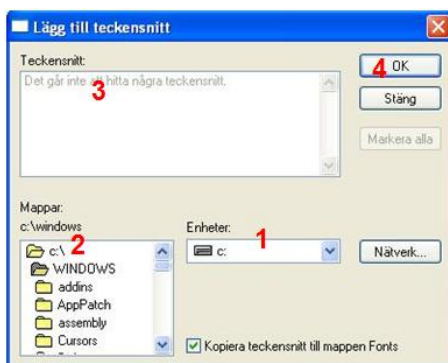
Lägg till teckensnitt

Teckensnitt:
Det går inte att hitta några teckensnitt.
3

4 OK
Stäng
Markera alla

Mappar:
c:\windows
c:\ 2
WINDOWS
addins
AppPatch
assembly
Cursors

Enheter:
c: 1

Nätverk...

Kopiera teckensnitt till mappen Fonts